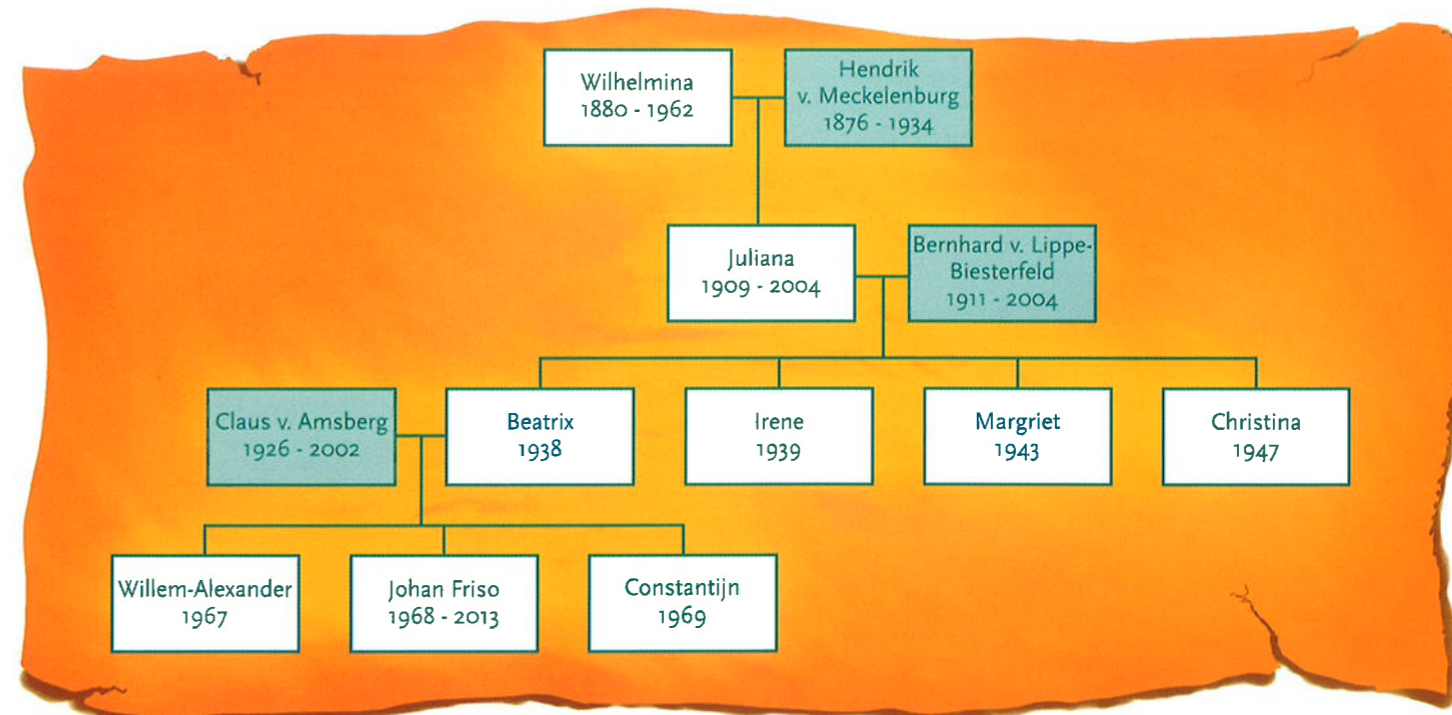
Wilhelmina
1880 - 1962

Hendrik
v. Meckelenburg
1876 - 1934

Juliana
1909 - 2004

Bernhard v. Lippe-Biesterfeld
1911 - 2004

Claus v. Amsberg
1926 - 2002

Beatrix
1938

Irene
1939

Margriet
1943

Christina
1947

Willem-Alexander
1967

Johan Friso
1968 - 2013

Constantijn
1969